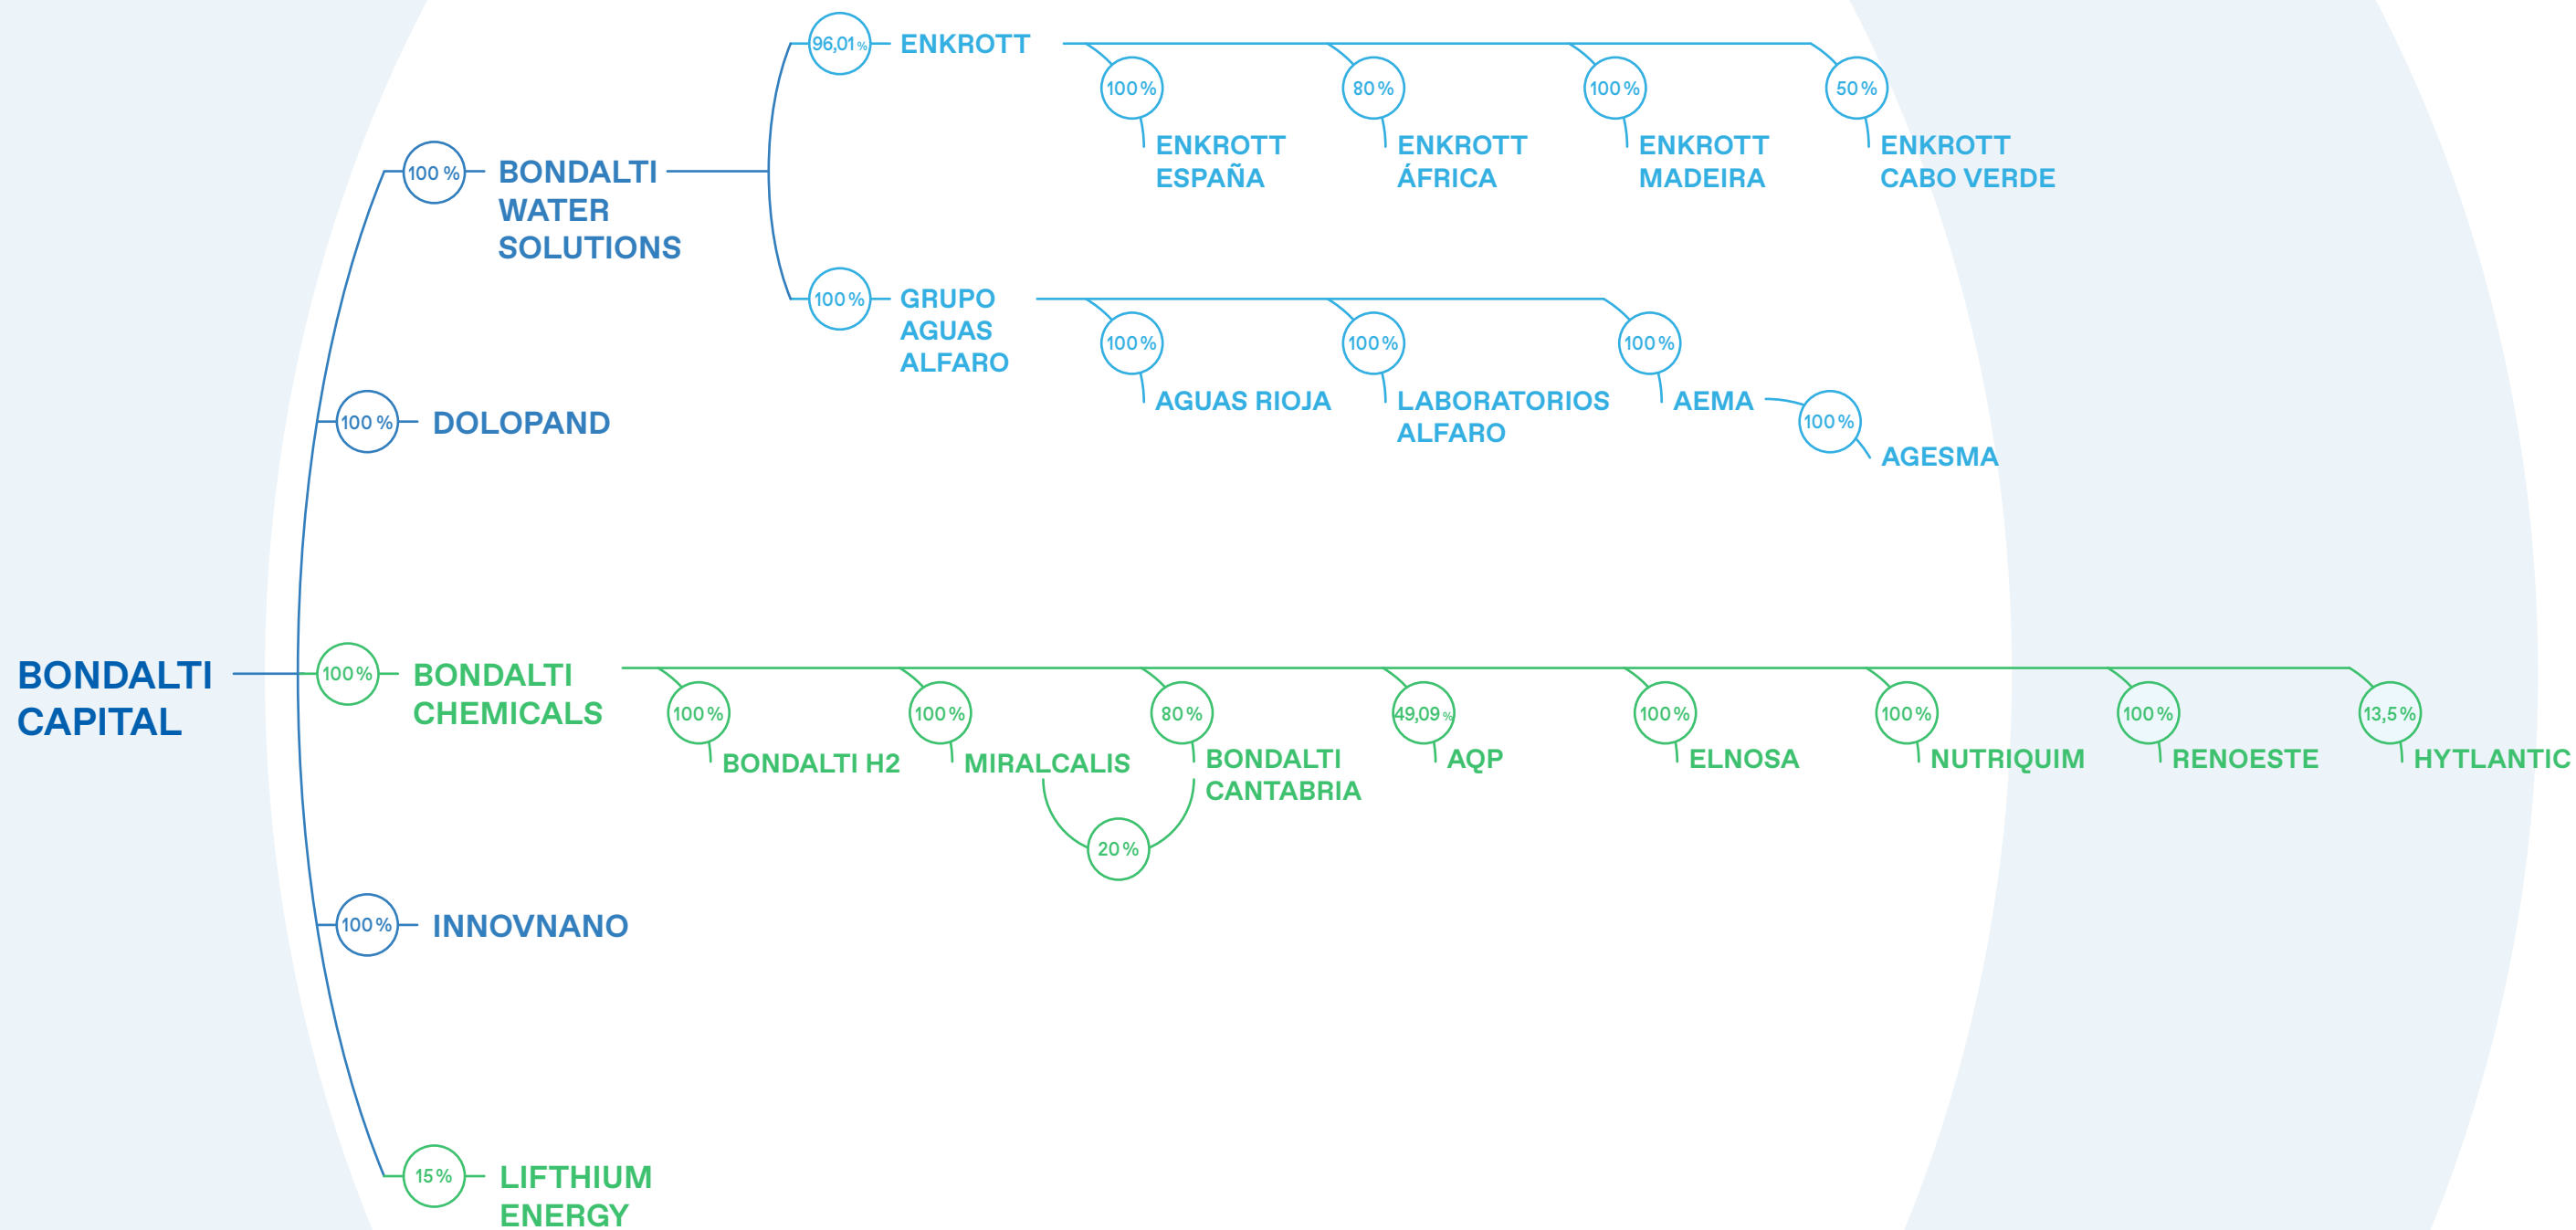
BONDALTI CAPITAL

100 % BONDALTI WATER SOLUTIONS

96,01 % ENKROTT

100 % ENKROTT ESPAÑA

80 % ENKROTT ÁFRICA

100 % ENKROTT MADEIRA

50 % ENKROTT CABO VERDE

100 % GRUPO AGUAS ALFARO

100 % AGUAS RIOJA

100 % LABORATORIOS ALFARO

100 % AEMA

100 % AGESMA

100 % DOLOPAND

100 % BONDALTI CHEMICALS

100 % BONDALTI H2

100 % MIRALCALIS

80 % BONDALTI CANTABRIA

20 %

49,09 % AQP

100 % ELNOSA

100 % NUTRIQUIM

100 % RENOESTE

13,5 % HYTLANTIC

100 % INNOVNANO

15 % LIFTHIUM ENERGY